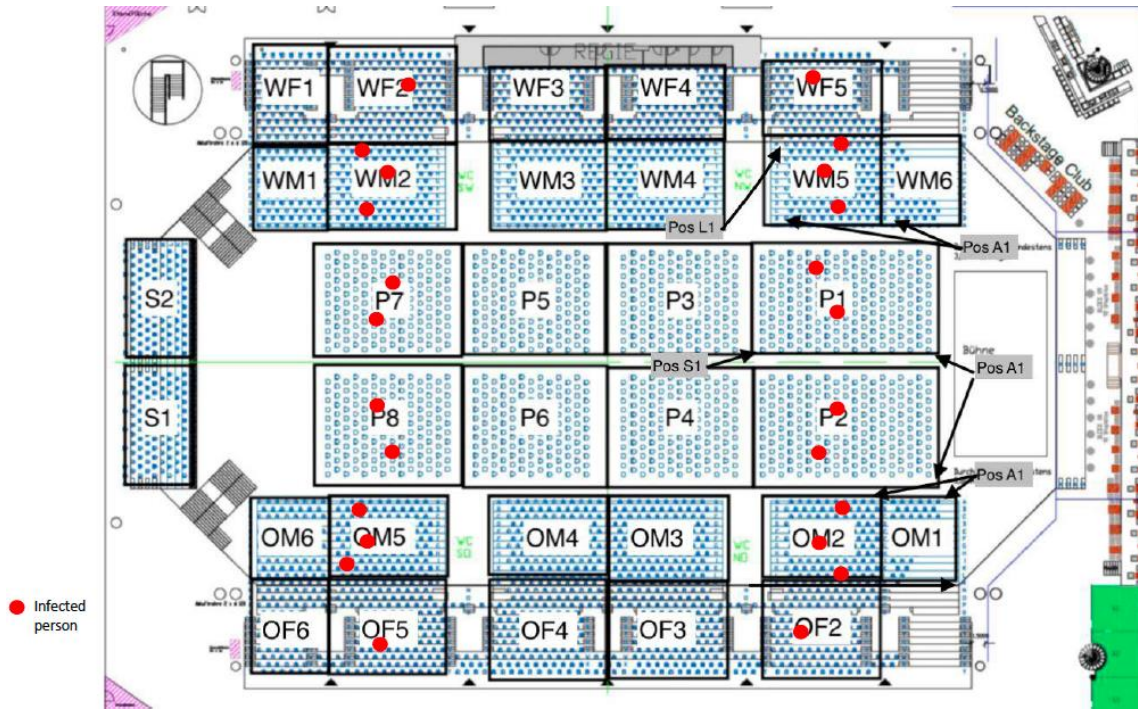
REGIE

WF1 WF2 WF3 WF4 WF5

WM1 WM2 WM3 WM4 WM5 WM6

WC SW

WC NW

Backstage Club

Pos L1

Pos A1

S2

P7 P5 P3 P1

S1

Pos S1

Bühne

Pos A1

P8 P6 P4 P2

Pos A1

OM6 OM5 OM4 OM3 OM2 OM1

WC SO

WC NO

OF6 OF5 OF4 OF3 OF2

Infected person